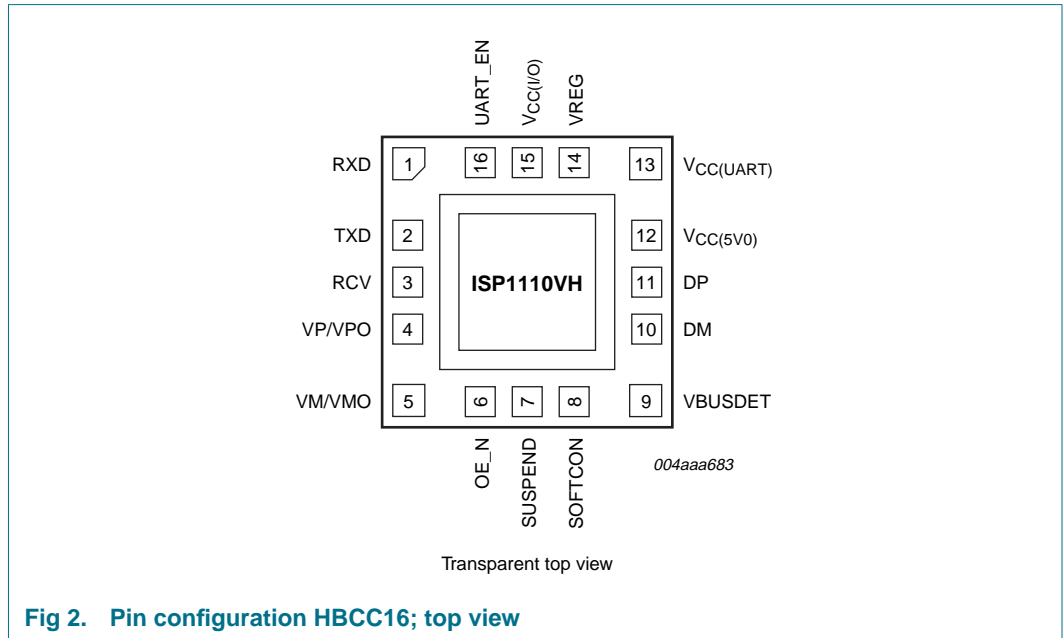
UART_EN
$V_{CC(I/O)}$
VREG

RXD
1
16
15
14
13
$V_{CC(UART)}$

TXD
2
12
$V_{CC(5V0)}$

RCV
3
ISP1110VH
11
DP

VP/VPO
4
10
DM

VM/VMO
5
6
7
8
9
VBUSDET

OE_N
SUSPEND
SOFTCON

004aaa683

Transparent top view

Fig 2. Pin configuration HBCC16; top view